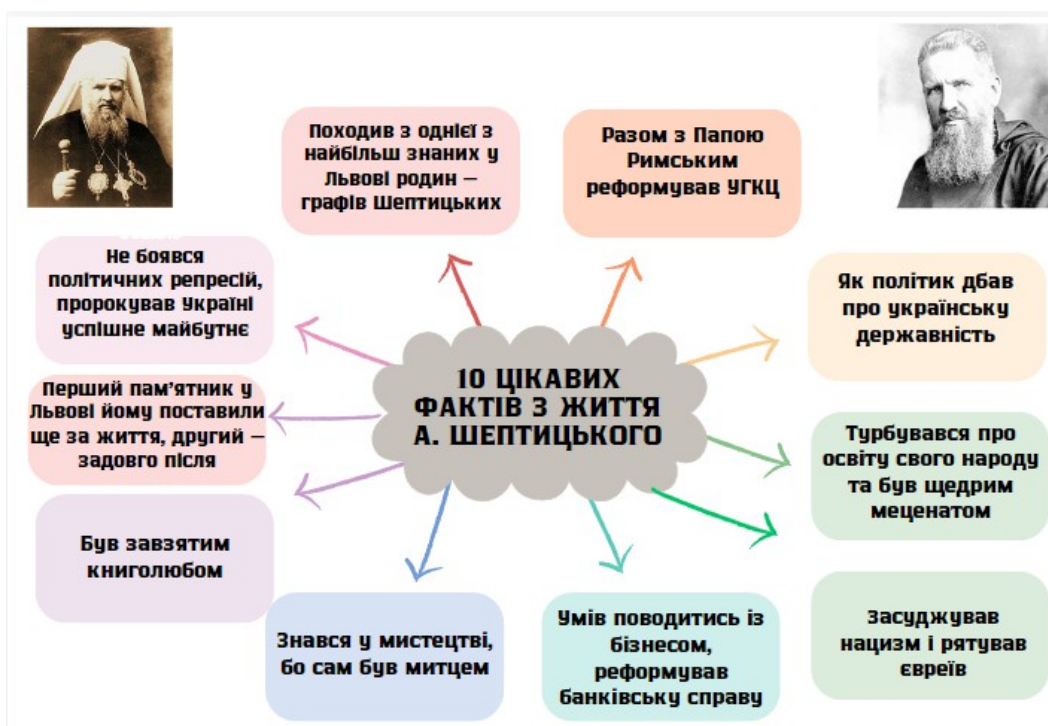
10 ЦІКАВИХ ФАКТІВ З ЖИТТЯ А. ШЕПТИЦЬКОГО

Походив з однієї з найбільш знаних у Львові родин – графів Шептицьких

Разом з Папою Римським реформував УГКЦ

Як політик дбав про українську державність

Турбувався про освіту свого народу та був щедрим меценатом

Засуджував нацизм і рятував євреїв

Умів поводитись із бізнесом, реформував банківську справу

Знався у мистецтві, бо сам був митцем

Був завзятим книголюбом

Перший пам'ятник у Львові йому поставили ще за життя, другий – задовго після

Не боявся політичних репресій, пророкував Україні успішне майбутнє